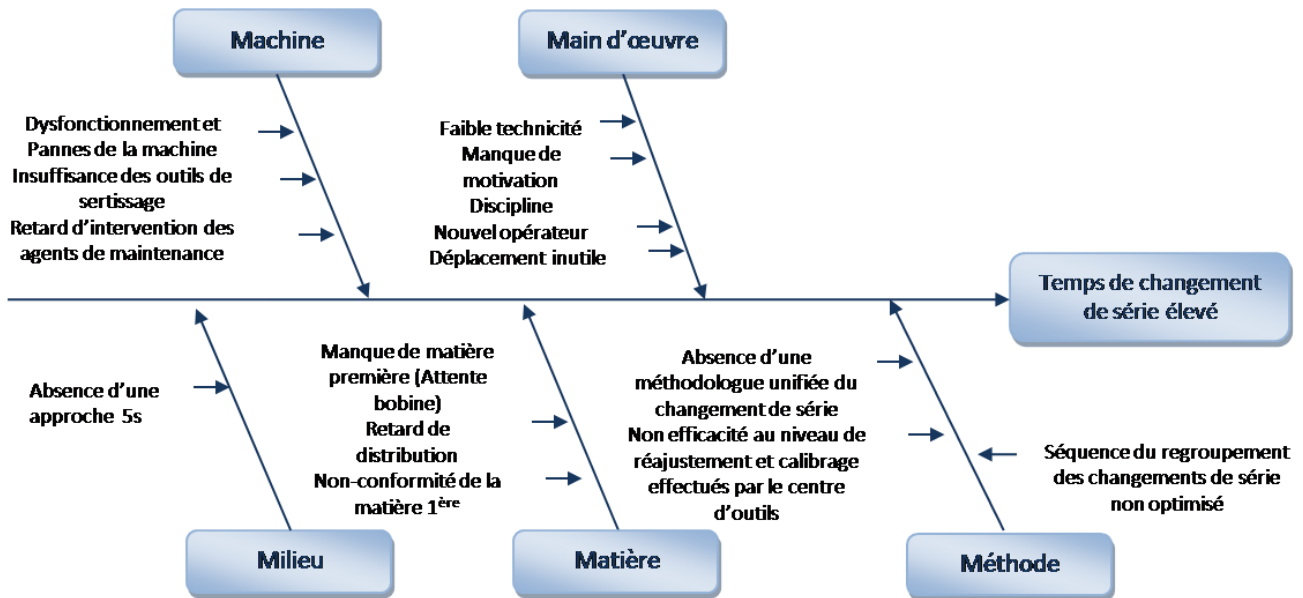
Machine

Dysfonctionnement et Pannes de la machine
Insuffisance des outils de sertissage
Retard d’intervention des agents de maintenance

Main d’œuvre

Faible technicité
Manque de motivation
Discipline
Nouvel opérateur
Déplacement inutile

Temps de changement de série élevé

Absence d’une approche 5s

Milieu

Manque de matière première (Attente bobine)
Retard de distribution
Non-conformité de la matière 1$^{ère}$

Matière

Absence d’une méthodologue unifiée du changement de série
Non efficacité au niveau de réajustement et calibrage effectués par le centre d’outils

Séquence du regroupement des changements de série non optimisé

Méthode